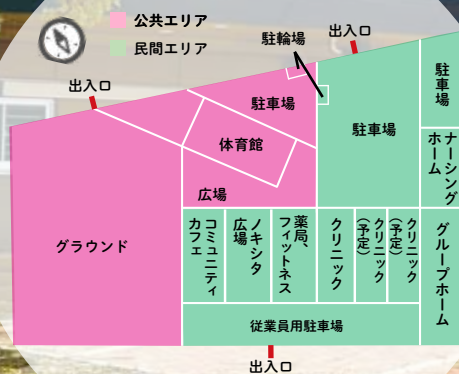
公共エリア
民間エリア

駐輪場
出入口
出入口
駐車場
駐車場
駐車場
体育館
広場
ナーシングホーム
グラウンド
コミュニティカフェ
ノキシタ広場
薬局、フィットネス
クリニック
クリニック（予定）
クリニック（予定）
グループホーム
従業員用駐車場
出入口